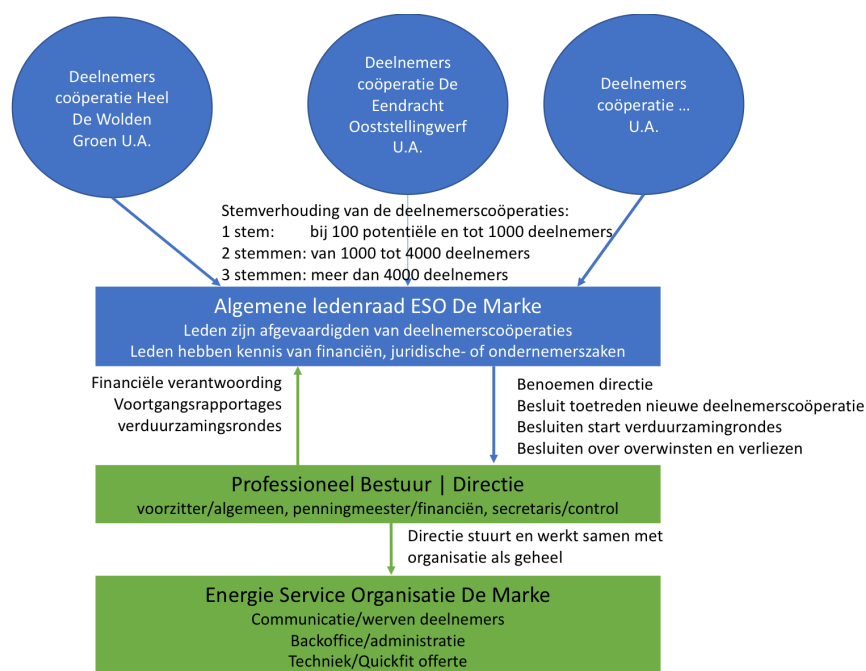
Deelnemers coöperatie Heel De Wolden Groen U.A.

Deelnemers coöperatie De Eendracht Ooststellingwerf U.A.

Deelnemers coöperatie ... U.A.

Stemverhouding van de deelnemerscoöperaties:
1 stem: bij 100 potentiële en tot 1000 deelnemers
2 stemmen: van 1000 tot 4000 deelnemers
3 stemmen: meer dan 4000 deelnemers

Algemene ledenraad ESO De Marke
Leden zijn afgevaardigden van deelnemerscoöperaties
Leden hebben kennis van financiën, juridische- of ondernemerszaken

Financiële verantwoording
Voortgangsrapportages
verduurzamingsrondes

Benoemen directie
Besluit toetreden nieuwe deelnemerscoöperatie
Besluiten start verduurzamingrondes
Besluiten over overwinsten en verliezen

Professioneel Bestuur | Directie
voorzitter/algemeen, penningmeester/financiën, secretaris/control

Directie stuurt en werkt samen met organisatie als geheel

Energie Service Organisatie De Marke
Communicatie/werven deelnemers
Backoffice/administratie
Techniek/Quickfit offerte